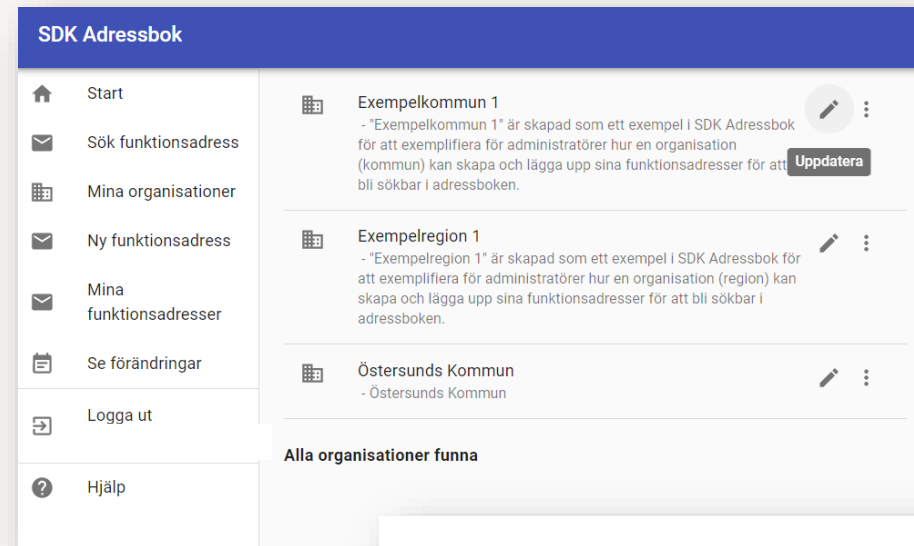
SDK Adressbok

Start

Sök funktionsadress

Mina organisationer

Ny funktionsadress

Mina funktionsadresser

Se förändringar

Logga ut

Hjälp

Exempelkommun 1
- "Exempelkommun 1" är skapad som ett exempel i SDK Adressbok för att exemplifiera för administratörer hur en organisation (kommun) kan skapa och lägga upp sina funktionsadresser för att bli sökbar i adressboken.

Uppdatera

Exempelregion 1
- "Exempelregion 1" är skapad som ett exempel i SDK Adressbok för att exemplifiera för administratörer hur en organisation (region) kan skapa och lägga upp sina funktionsadresser för att bli sökbar i adressboken.

Östersunds Kommun
- Östersunds Kommun

Alla organisationer funna